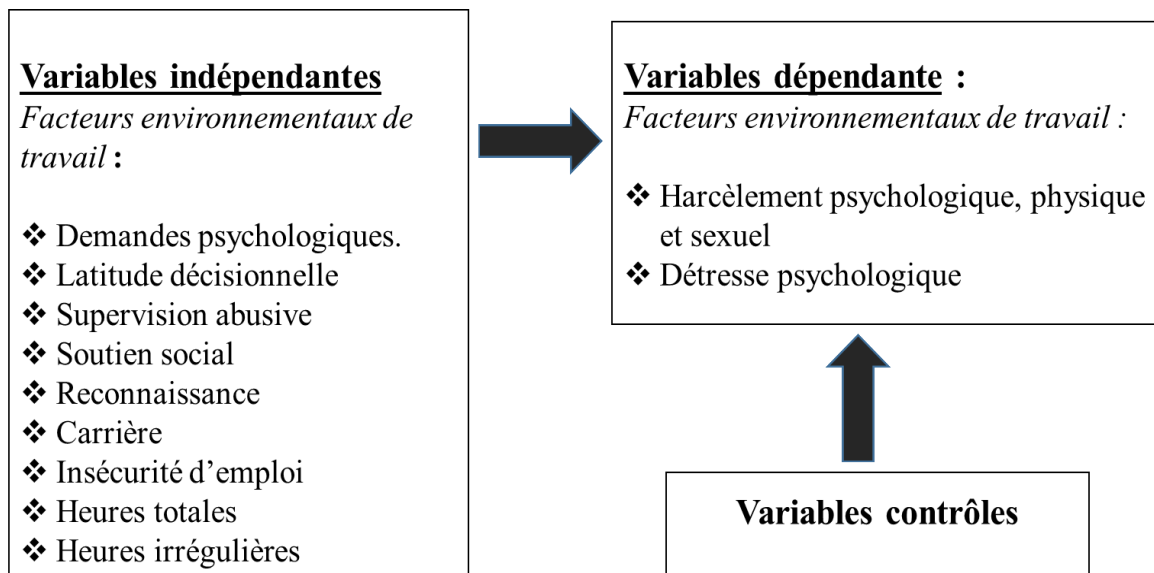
Variables indépendantes

Facteurs environnementaux de travail :

❖ Demandes psychologiques.
❖ Latitude décisionnelle
❖ Supervision abusive
❖ Soutien social
❖ Reconnaissance
❖ Carrière
❖ Insécurité d'emploi
❖ Heures totales
❖ Heures irrégulières

Variables dépendante :

Facteurs environnementaux de travail :

❖ Harcèlement psychologique, physique et sexuel
❖ Détresse psychologique

Variables contrôles